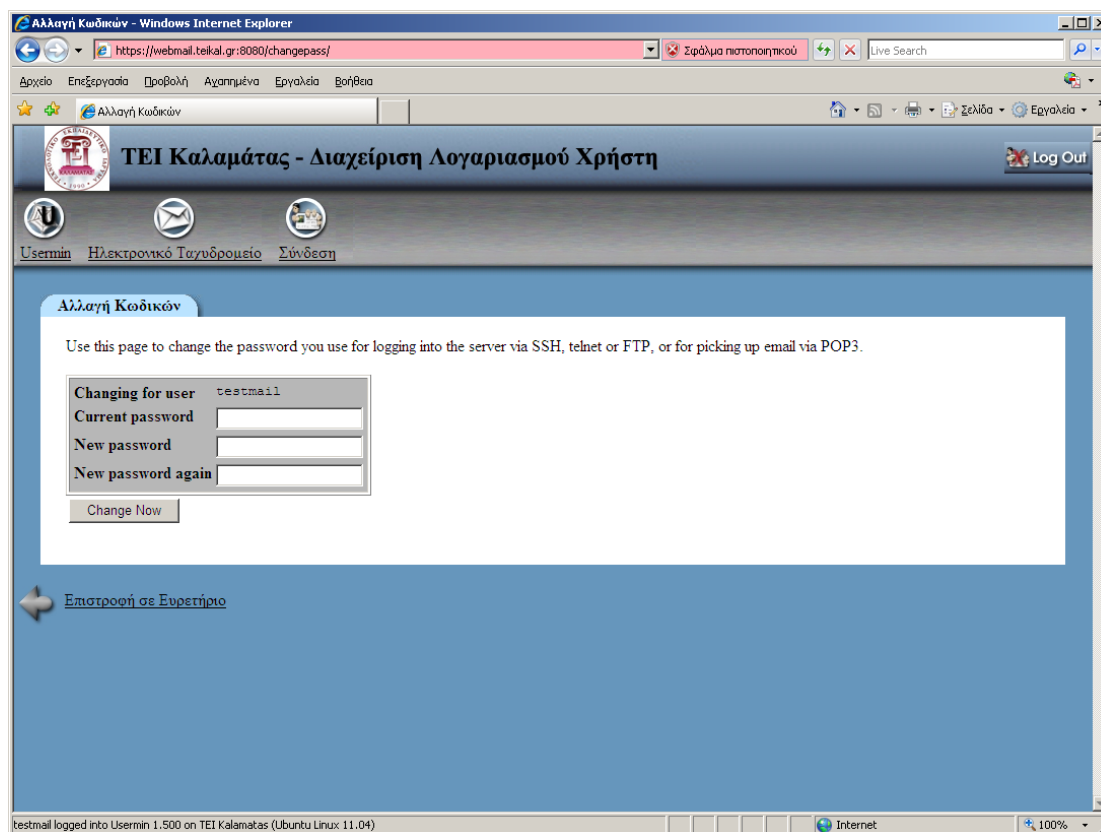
Αλλαγή Κωδικών - Windows Internet Explorer

https://webmail.teikal.gr:8080/changepass/

Σφάλμα πιστοποιητικού

Live Search

Αρχείο Επεξεργασία Προβολή Αγαπημένα Εργαλεία Βοήθεια

Αλλαγή Κωδικών

Σελίδα Εργαλεία

ΤΕΙ Καλαμάτας - Διαχείριση Λογαριασμού Χρήστη

Log Out

Usermin Ηλεκτρονικό Ταχυδρομείο Σύνδεση

Αλλαγή Κωδικών

Use this page to change the password you use for logging into the server via SSH, telnet or FTP, or for picking up email via POP3.

| Changing for user | testmail |
|---|---|
| Current password | |
| New password | |
| New password again | |

Change Now

Επιστροφή σε Ευρετήριο

testmail logged into Usermin 1.500 on TEI Kalamatas (Ubuntu Linux 11.04)

Internet

100%